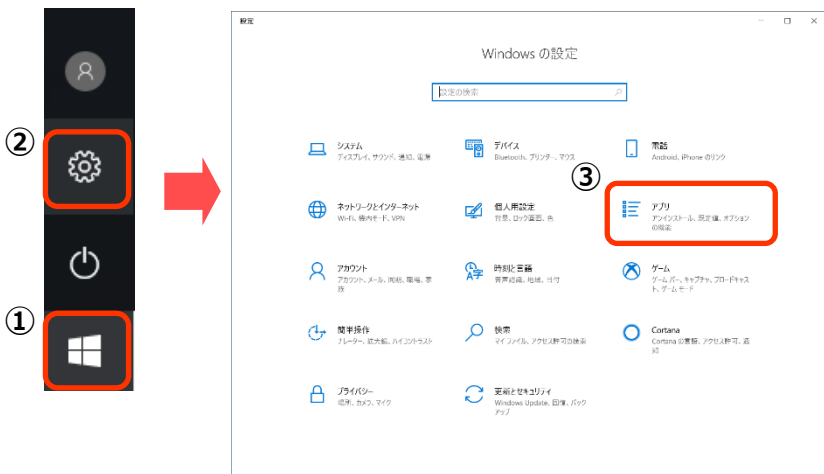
②

①

設定

Windows の設定

設定の検索

システム
ディスプレイ、サウンド、通知、電源

デバイス
Bluetooth、プリンター、マウス

電話
Android、iPhone のリンク

ネットワークとインターネット
Wi-Fi、機内モード、VPN

個人用設定
背景、ロック画面、色

③

アプリ
アンインストール、既定値、オプションの機能

アカウント
アカウント、メール、同期、職場、家族

時刻と言語
音声認識、地域、日付

ゲーム
ゲーム バー、キャプチャ、ブロードキャスト、ゲーム モード

簡単操作
ナレーター、拡大鏡、ハイコントラスト

検索
マイ ファイル、アクセス許可の検索

Cortana
Cortana の言語、アクセス許可、通知

プライバシー
場所、カメラ、マイク

更新とセキュリティ
Windows Update、回復、バックアップ